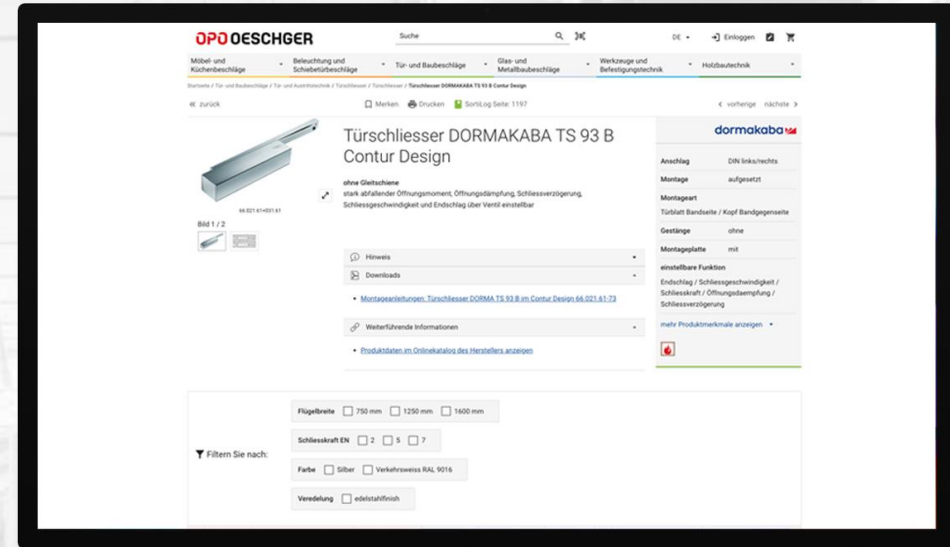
OPO OESCHGER

Suche

DE Einloggen

Möbel- und Küchenbeschläge | Beleuchtung und Schiebetürbeschläge | Tür- und Baubeschläge | Glas- und Metallbaubeschläge | Werkzeuge und Befestigungstechnik | Holzbautechnik

Startseite / Tür- und Baubeschläge / Tür- und Ausrüsttechnik / Türschliesser / Türschliesser / Türschliesser DORMAKABA TS 93 B Contur Design

« zurück

Merken Drucken SortiLog Seite: 1197

< vorherige nächste >

66.021.61+031.61

Bild 1 / 2

Türschliesser DORMAKABA TS 93 B Contur Design

ohne Gleitschiene
stark abfallender Öffnungsmoment, Öffnungsdämpfung, Schliessverzögerung, Schliessgeschwindigkeit und Endschlag über Ventil einstellbar

Hinweis

Downloads

• Montageanleitungen: Türschliesser DORMA TS 93 B im Contur Design 66.021.61-73

Weiterführende Informationen

• Produktdaten im Onlinekatalog des Herstellers anzeigen

dormakaba

| Anschlag | DIN links/rechts |
|---|---|
| Montage | aufgesetzt |

Montageart
Türblatt Bandseite / Kopf Bandgegenseite

| Gestänge | ohne |
|---|---|
| Montageplatte | mit |

einstellbare Funktion
Endschlag / Schliessgeschwindigkeit / Schliesskraft / Öffnungsdaempfung / Schliessverzögerung

mehr Produktmerkmale anzeigen

Filtern Sie nach:

Flügelbreite 750 mm 1250 mm 1600 mm

Schliesskraft EN 2 5 7

Farbe Silber Verkehrsweiss RAL 9016

Veredelung edelstahlfinish